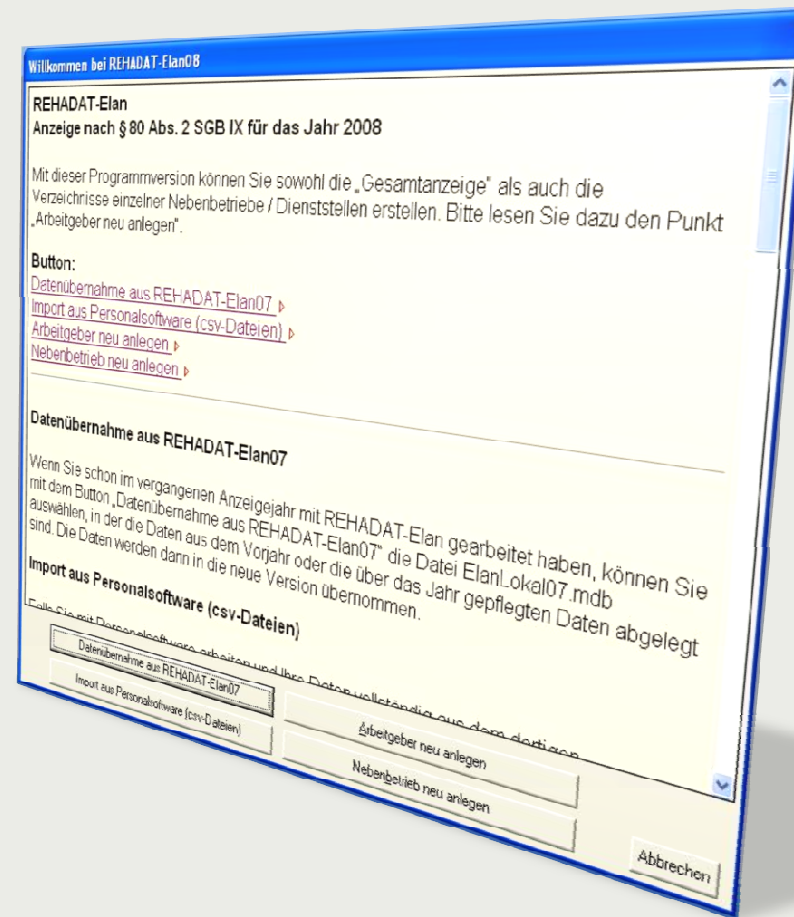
Willkommen bei REHADAT-Elan08

REHADAT-Elan
Anzeige nach § 80 Abs. 2 SGB IX für das Jahr 2008

Mit dieser Programmversion können Sie sowohl die „Gesamtanzeige" als auch die Verzeichnisse einzelner Nebenbetriebe / Dienststellen erstellen. Bitte lesen Sie dazu den Punkt „Arbeitgeber neu anlegen".

Button:
Datenübernahme aus REHADAT-Elan07
Import aus Personalsoftware (csv-Dateien)
Arbeitgeber neu anlegen
Nebenbetrieb neu anlegen

Datenübernahme aus REHADAT-Elan07

Wenn Sie schon im vergangenen Anzeigejahr mit REHADAT-Elan gearbeitet haben, können Sie mit dem Button „Datenübernahme aus REHADAT-Elan07" die Datei ElanLokal07.mdb auswählen, in der die Daten aus dem Vorjahr oder die über das Jahr gepflegten Daten abgelegt sind. Die Daten werden dann in die neue Version übernommen.

Import aus Personalsoftware (csv-Dateien)

Falls Sie mit Personalsoftware arbeiten und Ihre Daten vollständig aus dem dortigen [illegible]

Datenübernahme aus REHADAT-Elan07
Import aus Personalsoftware (csv-Dateien)
Arbeitgeber neu anlegen
Nebenbetrieb neu anlegen
Abbrechen